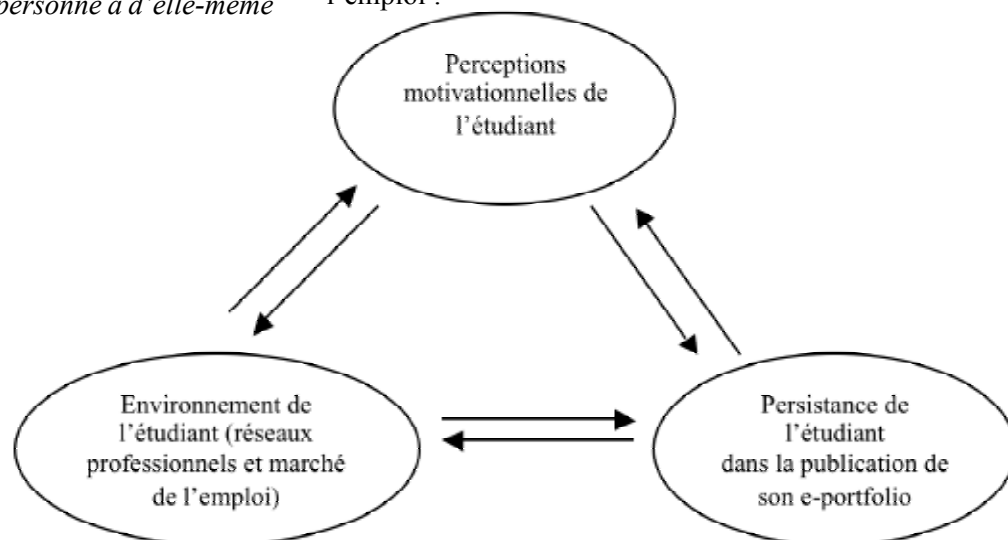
personne à d'elle-même

l'emploi ;

Perceptions motivationnelles de l'étudiant

Environnement de l'étudiant (réseaux professionnels et marché de l'emploi)

Persistance de l'étudiant dans la publication de son e-portfolio